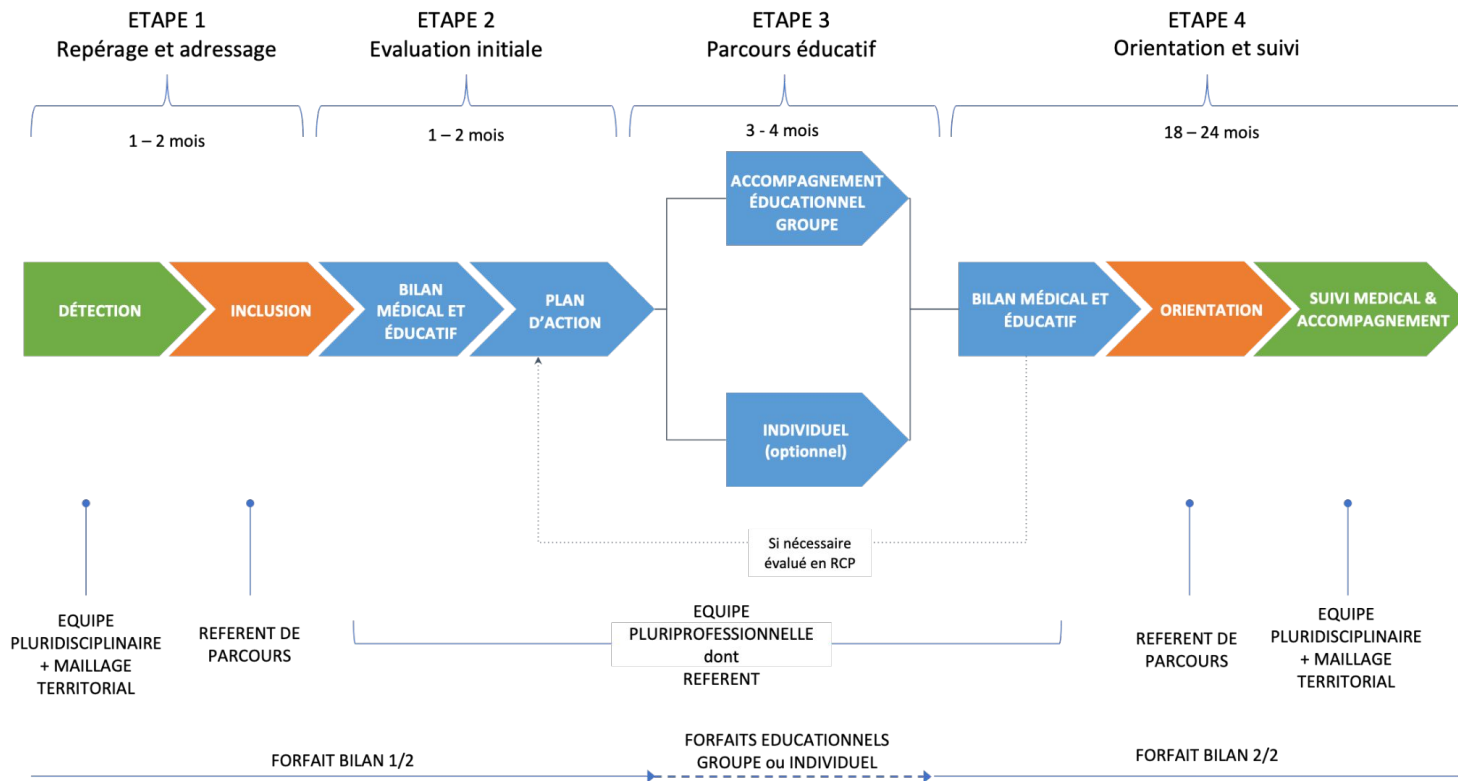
ETAPE 1
Repérage et adressage

1 – 2 mois

ETAPE 2
Evaluation initiale

1 – 2 mois

ETAPE 3
Parcours éducatif

3 - 4 mois

ETAPE 4
Orientation et suivi

18 – 24 mois

DÉTECTION

INCLUSION

BILAN MÉDICAL ET ÉDUCATIF

PLAN D'ACTION

ACCOMPAGNEMENT ÉDUCATIONNEL GROUPE

INDIVIDUEL (optionnel)

BILAN MÉDICAL ET ÉDUCATIF

ORIENTATION

SUIVI MEDICAL & ACCOMPAGNEMENT

Si nécessaire évalué en RCP

EQUIPE PLURIDISCIPLINAIRE + MAILLAGE TERRITORIAL

REFERENT DE PARCOURS

EQUIPE PLURIPROFESSIONNELLE dont REFERENT

REFERENT DE PARCOURS

EQUIPE PLURIDISCIPLINAIRE + MAILLAGE TERRITORIAL

FORFAIT BILAN 1/2

FORFAITS EDUCATIONNELS GROUPE ou INDIVIDUEL

FORFAIT BILAN 2/2